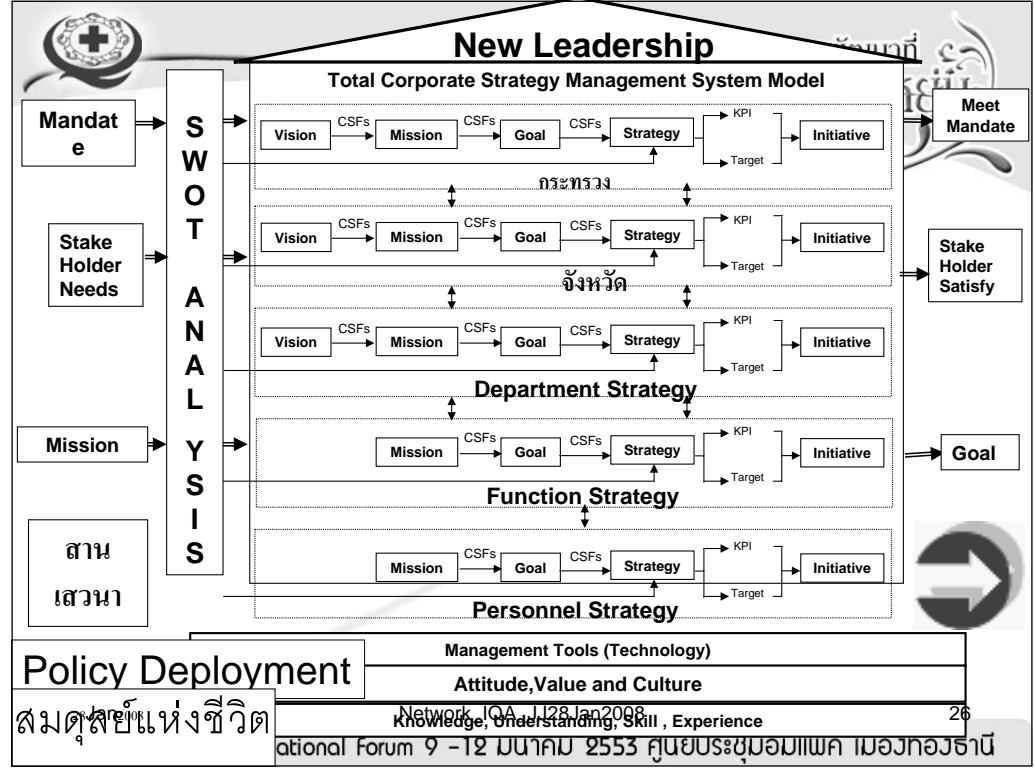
New Leadership

Total Corporate Strategy Management System Model

Mandat e

S W O T A N A L Y S I S

Vision → CSFs → Mission → CSFs → Goal → CSFs → Strategy → KPI → Target → Initiative

Meet Mandate

กระทรวง

Stake Holder Needs

Vision → CSFs → Mission → CSFs → Goal → CSFs → Strategy → KPI → Target → Initiative

Stake Holder Satisfy

จังหวัด

Vision → CSFs → Mission → CSFs → Goal → CSFs → Strategy → KPI → Target → Initiative

Department Strategy

Mission

Mission → CSFs → Goal → CSFs → Strategy → KPI → Target → Initiative

Goal

Function Strategy

สาน เสวนา

Mission → CSFs → Goal → CSFs → Strategy → KPI → Target → Initiative

Personnel Strategy

Policy Deployment

Management Tools (Technology)

Attitude,Value and Culture

สมดุลย์แห่งชีวิต

Network_IQA_J.I28Jan2008

Knowledge, Understanding, Skill , Experience

26

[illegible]ational Forum 9 -12 มีนาคม 2553 ศูนย์ประชุมอิมแพค เมืองทองธานี